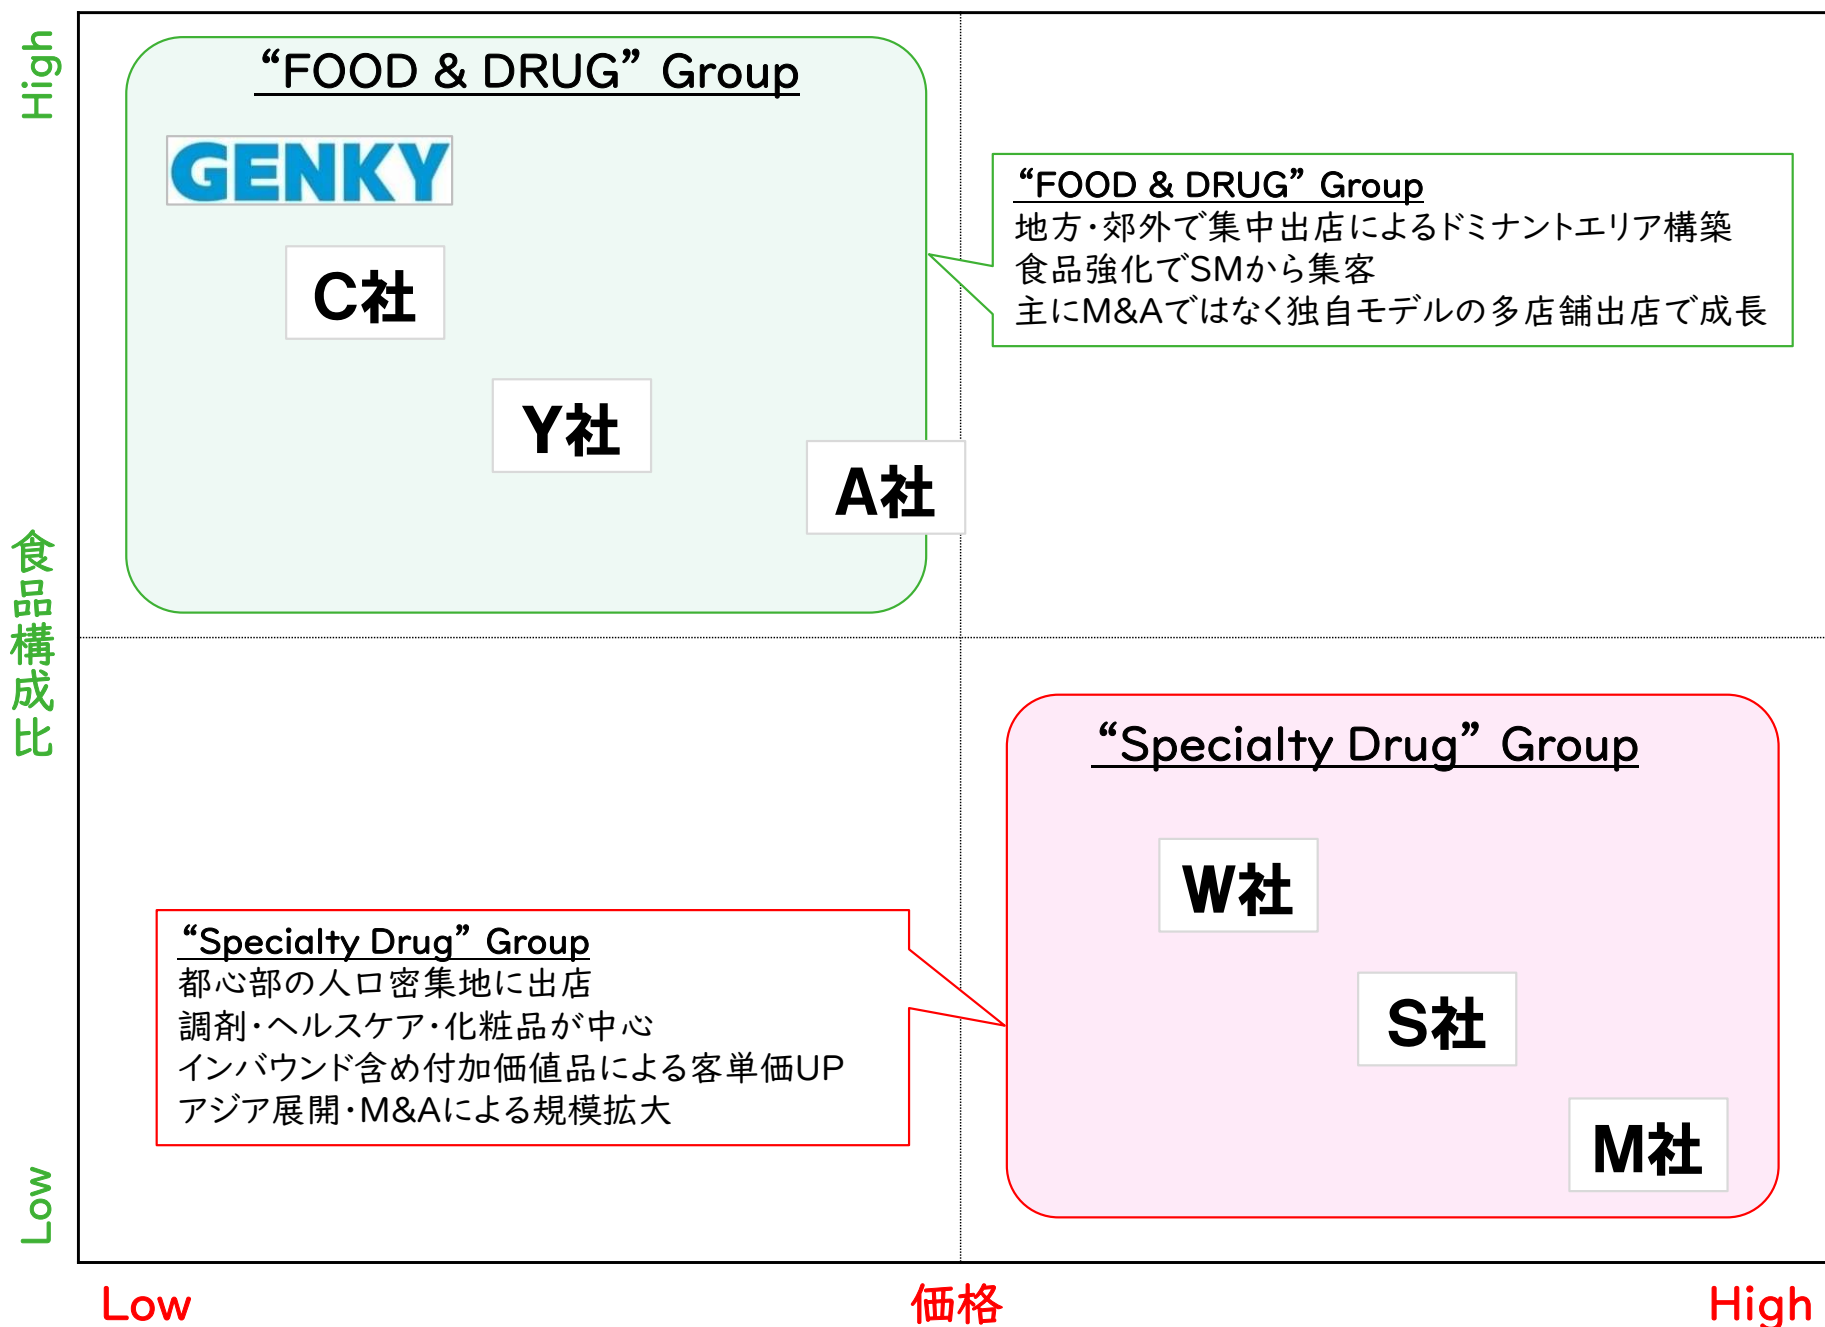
High

食品構成比

Low

“FOOD & DRUG” Group

GENKY

C社

Y社

A社

“FOOD & DRUG” Group
地方・郊外で集中出店によるドミナントエリア構築
食品強化でSMから集客
主にM&Aではなく独自モデルの多店舗出店で成長

“Specialty Drug” Group

W社

S社

M社

“Specialty Drug” Group
都心部の人口密集地に出店
調剤・ヘルスケア・化粧品が中心
インバウンド含め付加価値品による客単価UP
アジア展開・M&Aによる規模拡大

Low

価格

High